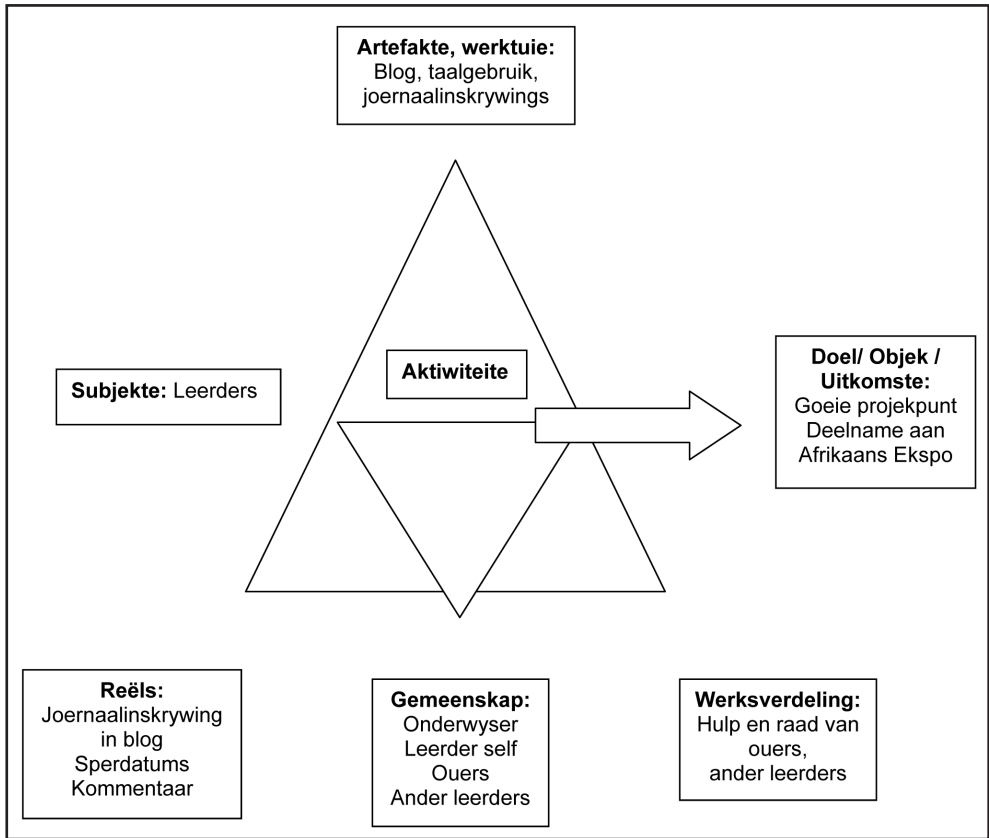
**Artefakte, werktuie:**
Blog, taalgebruik, joernaalinskrywings

**Aktiwiteite**

**Subjekte:** Leerders

**Doel/ Objek / Uitkomste:**
Goeie projekpunt
Deelname aan Afrikaans Ekspo

**Reëls:**
Joernaalinskrywing in blog
Sperdatums
Kommentaar

**Gemeenskap:**
Onderwyser
Leerder self
Ouers
Ander leerders

**Werksverdeling:**
Hulp en raad van ouers,
ander leerders